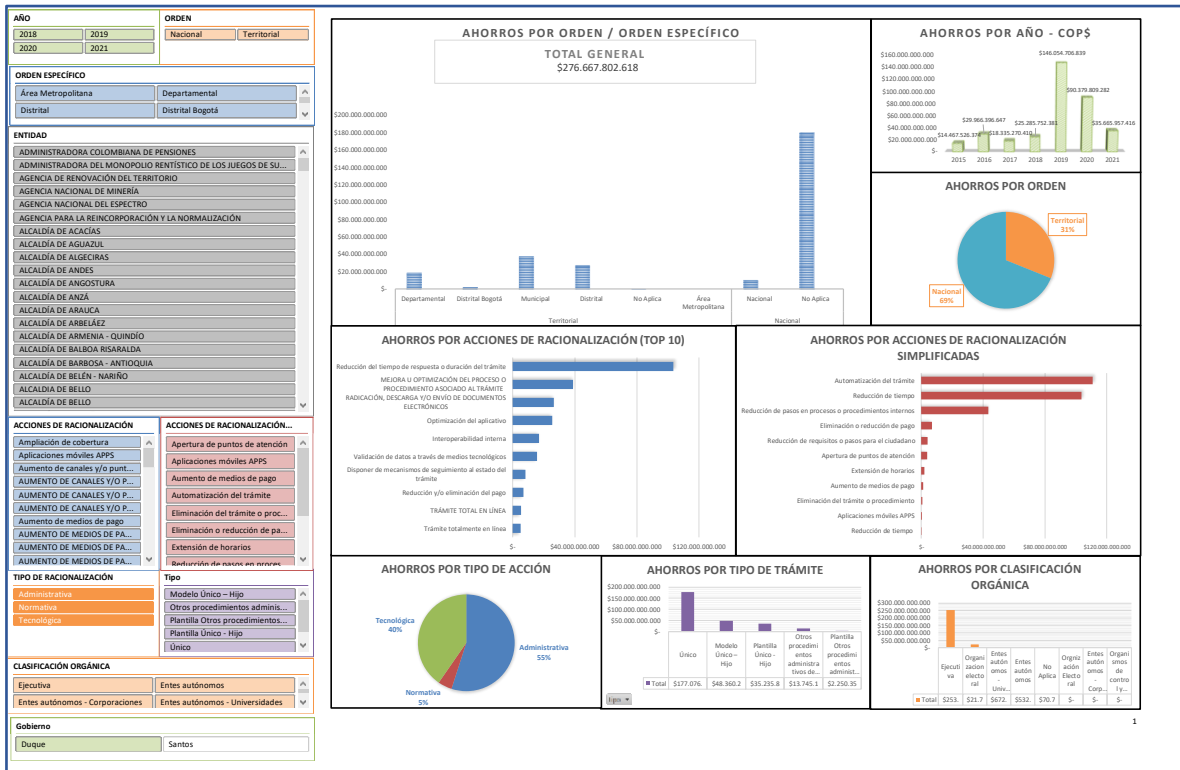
AÑO
2018
2019
2020
2021

ORDEN
Nacional
Territorial

ORDEN ESPECÍFICO
Área Metropolitana
Departamental
Distrital
Distrital Bogotá

ENTIDAD
ADMINISTRADORA COLOMBIANA DE PENSIONES
ADMINISTRADORA DEL MONOPOLIO RENTÍSTICO DE LOS JUEGOS DE SU...
AGENCIA DE RENOVACIÓN DEL TERRITORIO
AGENCIA NACIONAL DE MINERÍA
AGENCIA NACIONAL DEL ESPECTRO
AGENCIA PARA LA REINCORPORACIÓN Y LA NORMALIZACIÓN
ALCALDÍA DE ACACÍAS
ALCALDÍA DE AGUAZUL
ALCALDÍA DE ALGECIRAS
ALCALDÍA DE ANDES
ALCALDÍA DE ANGOSTURA
ALCALDÍA DE ANZÁ
ALCALDÍA DE ARAUCA
ALCALDÍA DE ARBELÁEZ
ALCALDÍA DE ARMENIA - QUINDÍO
ALCALDÍA DE BALBOA RISARALDA
ALCALDÍA DE BARBOSA - ANTIOQUIA
ALCALDÍA DE BELÉN - NARIÑO
ALCALDÍA DE BELLO
ALCALDÍA DE BELLO

ACCIONES DE RACIONALIZACIÓN
Ampliación de cobertura
Aplicaciones móviles APPS
Aumento de canales y/o punt...
AUMENTO DE CANALES Y/O P...
AUMENTO DE CANALES Y/O P...
AUMENTO DE CANALES Y/O P...
Aumento de medios de pago
AUMENTO DE MEDIOS DE PA...
AUMENTO DE MEDIOS DE PA...
AUMENTO DE MEDIOS DE PA...

ACCIONES DE RACIONALIZACIÓN...
Apertura de puntos de atención
Aplicaciones móviles APPS
Aumento de medios de pago
Automatización del trámite
Eliminación del trámite o proc...
Eliminación o reducción de pa...
Extensión de horarios
Reducción de pasos en proces...

TIPO DE RACIONALIZACIÓN
Administrativa
Normativa
Tecnológica

Tipo
Modelo Único – Hijo
Otros procedimientos adminis...
Plantilla Otros procedimientos...
Plantilla Único - Hijo
Único

CLASIFICACIÓN ORGÁNICA
Ejecutiva
Entes autónomos
Entes autónomos - Corporaciones
Entes autónomos - Universidades

Gobierno
Duque
Santos

AHORROS POR ORDEN / ORDEN ESPECÍFICO
TOTAL GENERAL
$276.667.802.618
$200.000.000.000
$180.000.000.000
$160.000.000.000
$140.000.000.000
$120.000.000.000
$100.000.000.000
$80.000.000.000
$60.000.000.000
$40.000.000.000
$20.000.000.000
$-
Departamental
Distrital Bogotá
Municipal
Distrital
No Aplica
Área Metropolitana
Nacional
No Aplica
Territorial
Nacional

AHORROS POR AÑO - COP$
$160.000.000.000
$140.000.000.000
$120.000.000.000
$100.000.000.000
$80.000.000.000
$60.000.000.000
$40.000.000.000
$20.000.000.000
$-
$14.467.526.374
$29.966.396.647
$18.335.270.410
$25.285.752.381
$146.054.706.839
$90.379.809.282
$35.665.957.416
2015
2016
2017
2018
2019
2020
2021

AHORROS POR ORDEN
Territorial
31%
Nacional
69%

AHORROS POR ACCIONES DE RACIONALIZACIÓN (TOP 10)
Reducción del tiempo de respuesta o duración del trámite
MEJORA U OPTIMIZACIÓN DEL PROCESO O PROCEDIMIENTO ASOCIADO AL TRÁMITE RADICACIÓN, DESCARGA Y/O ENVÍO DE DOCUMENTOS ELECTRÓNICOS
Optimización del aplicativo
Interoperabilidad interna
Validación de datos a través de medios tecnológicos
Disponer de mecanismos de seguimiento al estado del trámite
Reducción y/o eliminación del pago
TRÁMITE TOTAL EN LÍNEA
Trámite totalmente en línea
$-
$40.000.000.000
$80.000.000.000
$120.000.000.000

AHORROS POR ACCIONES DE RACIONALIZACIÓN SIMPLIFICADAS
Automatización del trámite
Reducción de tiempo
Reducción de pasos en procesos o procedimientos internos
Eliminación o reducción de pago
Reducción de requisitos o pasos para el ciudadano
Apertura de puntos de atención
Extensión de horarios
Aumento de medios de pago
Eliminación del trámite o procedimiento
Aplicaciones móviles APPS
Reducción de tiempo
$-
$40.000.000.000
$80.000.000.000
$120.000.000.000

AHORROS POR TIPO DE ACCIÓN
Tecnológica
40%
Administrativa
55%
Normativa
5%

AHORROS POR TIPO DE TRÁMITE
$200.000.000.000
$150.000.000.000
$100.000.000.000
$50.000.000.000
$-

| | Único | Modelo Único – Hijo | Plantilla Único - Hijo | Otros procedimientos administrativos de... | Plantilla Otros procedimientos administ... |
|---|---|---|---|---|---|
| Total | $177.076. | $48.360.2 | $35.235.8 | $13.745.1 | $2.250.35 |

Tipo

AHORROS POR CLASIFICACIÓN ORGÁNICA
$300.000.000.000
$250.000.000.000
$200.000.000.000
$150.000.000.000
$100.000.000.000
$50.000.000.000
$-

| | Ejecutiva | Organización Electoral | Entes autónomos - Univ... | Entes autónomos | No Aplica | Organización Electoral | Entes autónomos - Corp... | Organismos de control y... |
|---|---|---|---|---|---|---|---|---|
| Total | $253. | $21.7 | $672. | $532. | $70.7 | $- | $- | $- |

1